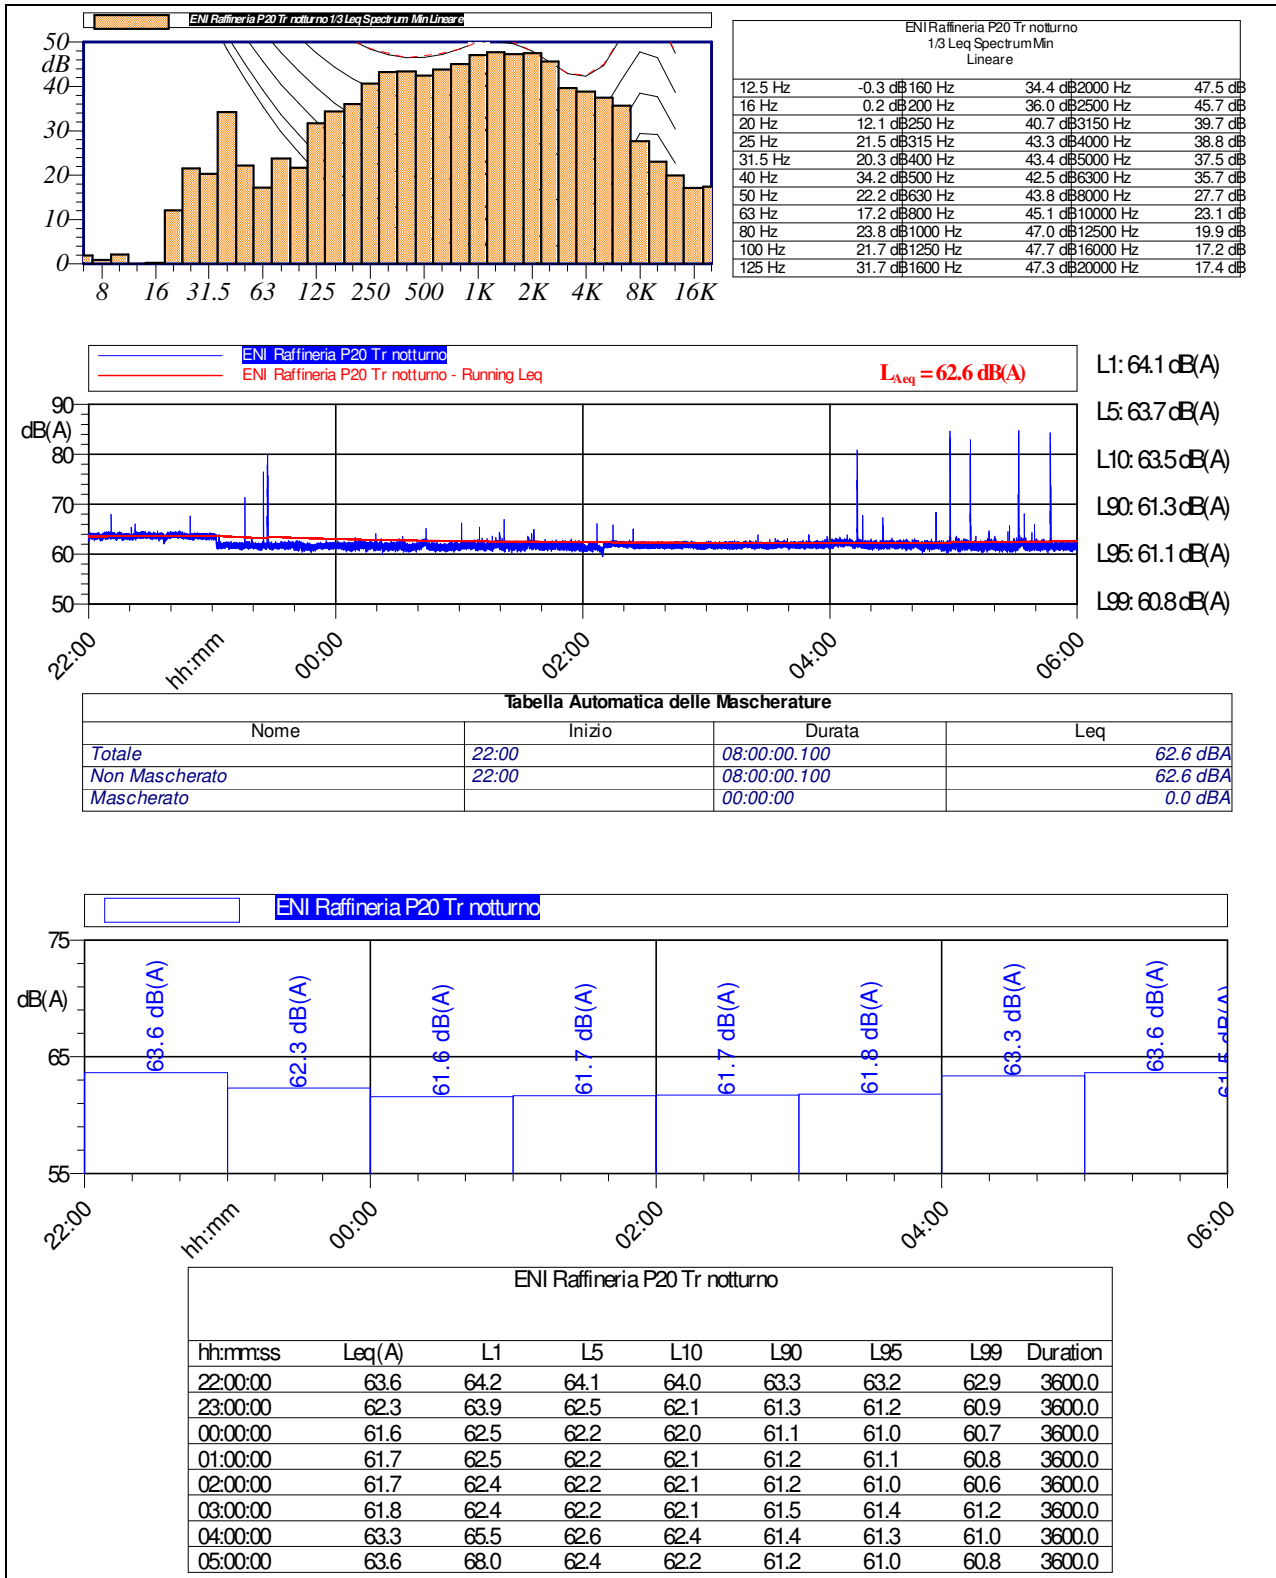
ENI Raffineria P20 Tr notturno 1/3 Leq Spectrum Min Lineare

50
dB
40
30
20
10
0
8 16 31.5 63 125 250 500 1K 2K 4K 8K 16K

ENI Raffineria P20 Tr notturno
1/3 Leq Spectrum Min
Lineare

| | | | | | | | |
|---|---|---|---|---|---|---|---|
| 12.5 Hz | -0.3 dB | 160 Hz | 34.4 dB | 2000 Hz | 47.5 dB | | |
| 16 Hz | 0.2 dB | 200 Hz | 36.0 dB | 2500 Hz | 45.7 dB | | |
| 20 Hz | 12.1 dB | 250 Hz | 40.7 dB | 3150 Hz | 39.7 dB | | |
| 25 Hz | 21.5 dB | 315 Hz | 43.3 dB | 4000 Hz | 38.8 dB | | |
| 31.5 Hz | 20.3 dB | 400 Hz | 43.4 dB | 5000 Hz | 37.5 dB | | |
| 40 Hz | 34.2 dB | 500 Hz | 42.5 dB | 6300 Hz | 35.7 dB | | |
| 50 Hz | 22.2 dB | 630 Hz | 43.8 dB | 8000 Hz | 27.7 dB | | |
| 63 Hz | 17.2 dB | 800 Hz | 45.1 dB | 10000 Hz | 23.1 dB | | |
| 80 Hz | 23.8 dB | 1000 Hz | 47.0 dB | 12500 Hz | 19.9 dB | | |
| 100 Hz | 21.7 dB | 1250 Hz | 47.7 dB | 16000 Hz | 17.2 dB | | |
| 125 Hz | 31.7 dB | 1600 Hz | 47.3 dB | 20000 Hz | 17.4 dB | | |

ENI Raffineria P20 Tr notturno
ENI Raffineria P20 Tr notturno - Running Leq
$L_{Aeq}$ = 62.6 dB(A)

L1: 64.1 dB(A)
L5: 63.7 dB(A)
L10: 63.5 dB(A)
L90: 61.3 dB(A)
L95: 61.1 dB(A)
L99: 60.8 dB(A)

90
dB(A)
80
70
60
50
22:00 hh:mm 00:00 02:00 04:00 06:00

Tabella Automatica delle Mascherature

| Nome | Inizio | Durata | Leq |
|---|---|---|---|
| Totale | 22:00 | 08:00:00.100 | 62.6 dBA |
| Non Mascherato | 22:00 | 08:00:00.100 | 62.6 dBA |
| Mascherato | | 00:00:00 | 0.0 dBA |

ENI Raffineria P20 Tr notturno

75
dB(A)
65
55
63.6 dB(A) 62.3 dB(A) 61.6 dB(A) 61.7 dB(A) 61.7 dB(A) 61.8 dB(A) 63.3 dB(A) 63.6 dB(A) 61.5 dB(A)
22:00 hh:mm 00:00 02:00 04:00 06:00

ENI Raffineria P20 Tr notturno

| hh:mm:ss | Leq(A) | L1 | L5 | L10 | L90 | L95 | L99 | Duration |
|---|---|---|---|---|---|---|---|---|
| 22:00:00 | 63.6 | 64.2 | 64.1 | 64.0 | 63.3 | 63.2 | 62.9 | 3600.0 |
| 23:00:00 | 62.3 | 63.9 | 62.5 | 62.1 | 61.3 | 61.2 | 60.9 | 3600.0 |
| 00:00:00 | 61.6 | 62.5 | 62.2 | 62.0 | 61.1 | 61.0 | 60.7 | 3600.0 |
| 01:00:00 | 61.7 | 62.5 | 62.2 | 62.1 | 61.2 | 61.1 | 60.8 | 3600.0 |
| 02:00:00 | 61.7 | 62.4 | 62.2 | 62.1 | 61.2 | 61.0 | 60.6 | 3600.0 |
| 03:00:00 | 61.8 | 62.4 | 62.2 | 62.1 | 61.5 | 61.4 | 61.2 | 3600.0 |
| 04:00:00 | 63.3 | 65.5 | 62.6 | 62.4 | 61.4 | 61.3 | 61.0 | 3600.0 |
| 05:00:00 | 63.6 | 68.0 | 62.4 | 62.2 | 61.2 | 61.0 | 60.8 | 3600.0 |